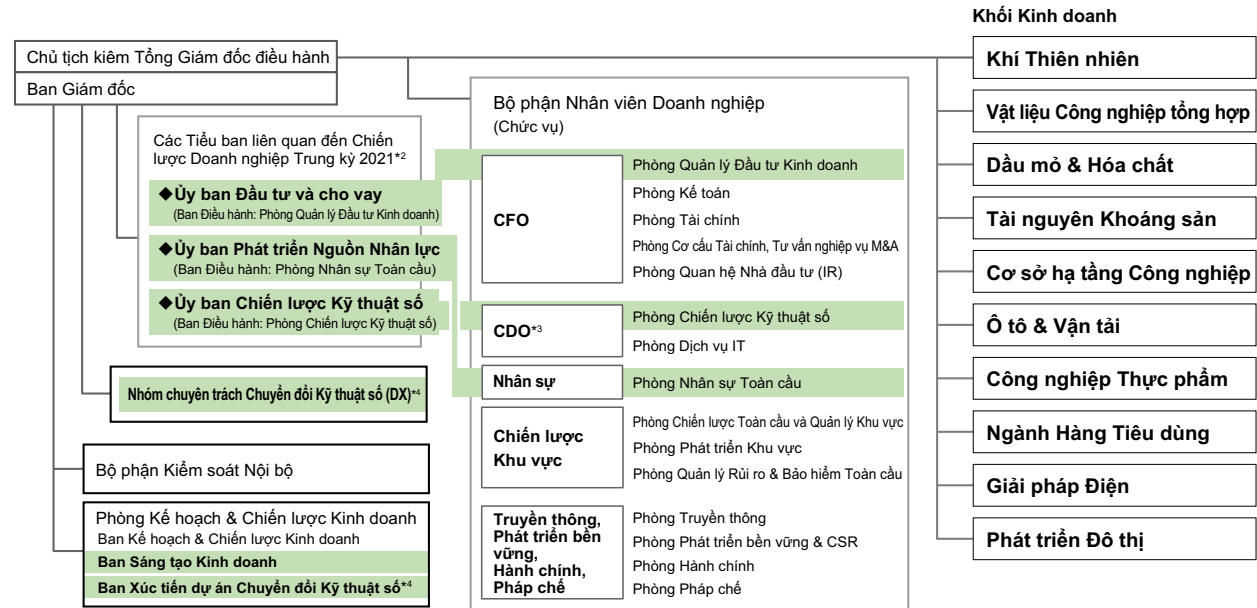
Khối Kinh doanh

Chủ tịch kiêm Tổng Giám đốc điều hành

Ban Giám đốc

Các Tiểu ban liên quan đến Chiến lược Doanh nghiệp Trung kỳ 2021*2

◆Ủy ban Đầu tư và cho vay
(Ban Điều hành: Phòng Quản lý Đầu tư Kinh doanh)

◆Ủy ban Phát triển Nguồn Nhân lực
(Ban Điều hành: Phòng Nhân sự Toàn cầu)

◆Ủy ban Chiến lược Kỹ thuật số
(Ban Điều hành: Phòng Chiến lược Kỹ thuật số)

Nhóm chuyên trách Chuyển đổi Kỹ thuật số (DX)*4

Bộ phận Kiểm soát Nội bộ

Phòng Kế hoạch & Chiến lược Kinh doanh
Ban Kế hoạch & Chiến lược Kinh doanh
Ban Sáng tạo Kinh doanh
Ban Xúc tiến dự án Chuyển đổi Kỹ thuật số*4

Bộ phận Nhân viên Doanh nghiệp
(Chức vụ)

CFO
Phòng Quản lý Đầu tư Kinh doanh
Phòng Kế toán
Phòng Tài chính
Phòng Cơ cấu Tài chính, Tư vấn nghiệp vụ M&A
Phòng Quan hệ Nhà đầu tư (IR)

CDO*3
Phòng Chiến lược Kỹ thuật số
Phòng Dịch vụ IT

Nhân sự
Phòng Nhân sự Toàn cầu

Chiến lược Khu vực
Phòng Chiến lược Toàn cầu và Quản lý Khu vực
Phòng Phát triển Khu vực
Phòng Quản lý Rủi ro & Bảo hiểm Toàn cầu

Truyền thông, Phát triển bền vững, Hành chính, Pháp chế
Phòng Truyền thông
Phòng Phát triển bền vững & CSR
Phòng Hành chính
Phòng Pháp chế

Khí Thiên nhiên
Vật liệu Công nghiệp tổng hợp
Dầu mỏ & Hóa chất
Tài nguyên Khoáng sản
Cơ sở hạ tầng Công nghiệp
Ô tô & Vận tải
Công nghiệp Thực phẩm
Ngành Hàng Tiêu dùng
Giải pháp Điện
Phát triển Đô thị